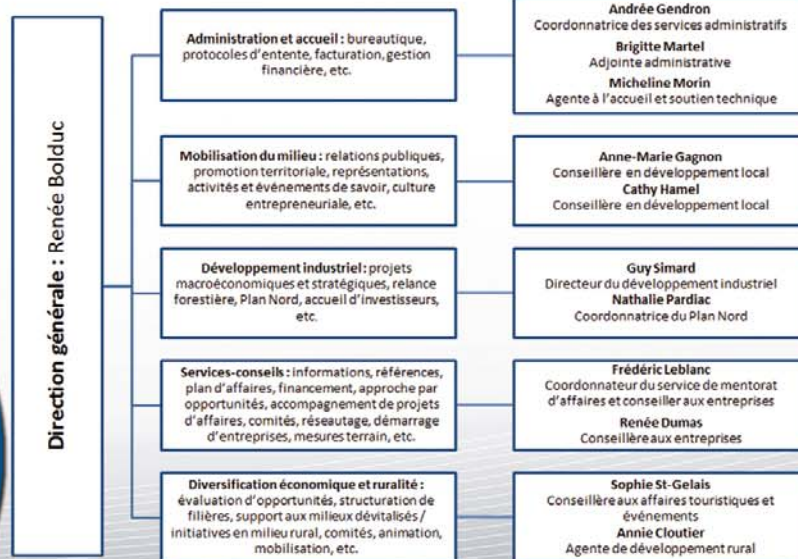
Direction générale : Renée Bolduc

Administration et accueil : bureautique, protocoles d'entente, facturation, gestion financière, etc.

Andrée Gendron
Coordonnatrice des services administratifs
Brigitte Martel
Adjointe administrative
Micheline Morin
Agente à l'accueil et soutien technique

Mobilisation du milieu : relations publiques, promotion territoriale, représentations, activités et événements de savoir, culture entrepreneuriale, etc.

Anne-Marie Gagnon
Conseillère en développement local
Cathy Hamel
Conseillère en développement local

Développement industriel : projets macroéconomiques et stratégiques, relance forestière, Plan Nord, accueil d'investisseurs, etc.

Guy Simard
Directeur du développement industriel
Nathalie Pardiac
Coordonnatrice du Plan Nord

Services-conseils : informations, références, plan d'affaires, financement, approche par opportunités, accompagnement de projets d'affaires, comités, réseautage, démarrage d'entreprises, mesures terrain, etc.

Frédéric Leblanc
Coordonnateur du service de mentorat d'affaires et conseiller aux entreprises
Renée Dumas
Conseillère aux entreprises

Diversification économique et ruralité : évaluation d'opportunités, structuration de filières, support aux milieux dévitalisés / initiatives en milieu rural, comités, animation, mobilisation, etc.

Sophie St-Gelais
Conseillère aux affaires touristiques et événements
Annie Cloutier
Agente de développement rural